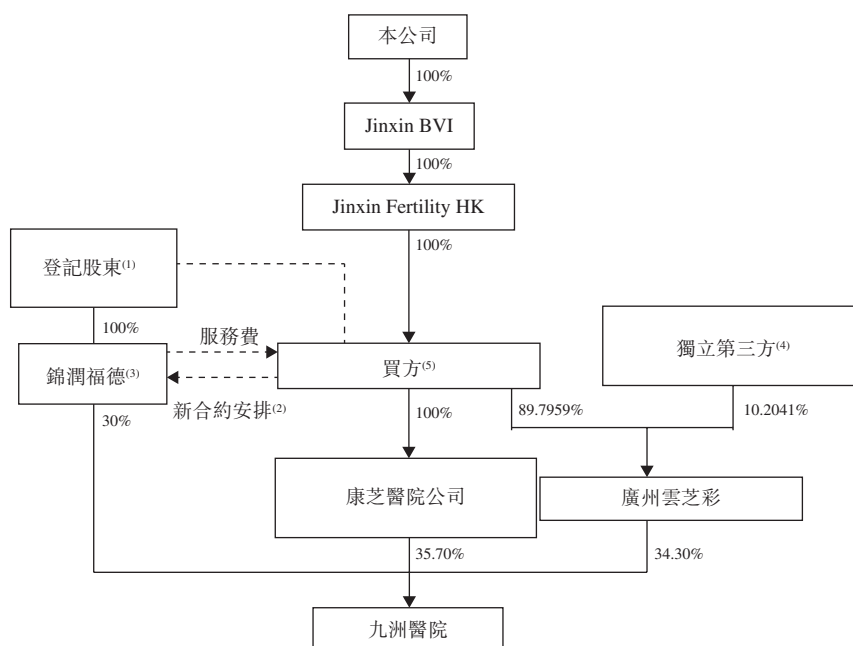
本公司

100%

Jinxin BVI

100%

Jinxin Fertility HK

100%

登記股東$^{(1)}$

100%

服務費

錦潤福德$^{(3)}$

買方$^{(5)}$

新合約安排$^{(2)}$

獨立第三方$^{(4)}$

30%

100%

89.7959%

10.2041%

康芝醫院公司

廣州雲芝彩

35.70%

34.30%

九洲醫院